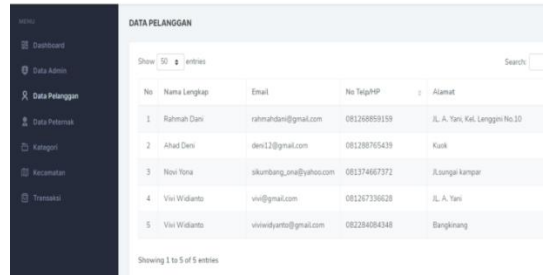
MENU

Dashboard

Data Admin

Data Pelanggan

Data Peternak

Kategori

Kecamatan

Transaksi

DATA PELANGGAN

Show 50 entries

Search:

| No | Nama Lengkap | Email | No Telp/HP | Alamat |
|---|---|---|---|---|
| 1 | Rahmah Dani | rahmahdani@gmail.com | 081268859159 | JL. A. Yani, Kel. Lenggini No.10 |
| 2 | Ahad Deni | deni12@gmail.com | 081288765439 | Kuok |
| 3 | Novi Yona | sikumbang_ona@yahoo.com | 081374667372 | Jl.sungai kampar |
| 4 | Vivi Widianto | vivi@gmail.com | 081267336628 | JL. A. Yani |
| 5 | Vivi Widianto | viviwidyanto@gmail.com | 082284084348 | Bangkinang |

Showing 1 to 5 of 5 entries